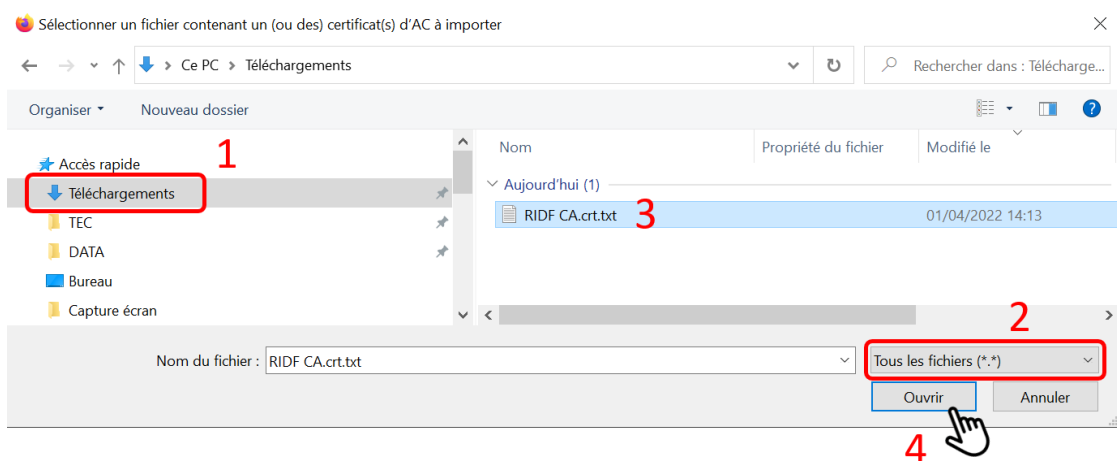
Sélectionner un fichier contenant un (ou des) certificat(s) d'AC à importer

Ce PC > Téléchargements

Rechercher dans : Télécharge...

Organiser ▾ Nouveau dossier

1

Accès rapide
Téléchargements
TEC
DATA
Bureau
Capture écran

Nom | Propriété du fichier | Modifié le

Aujourd'hui (1)

RIDF CA.crt.txt 3 01/04/2022 14:13

2

Nom du fichier : RIDF CA.crt.txt

Tous les fichiers (*.*)

Ouvrir Annuler

4